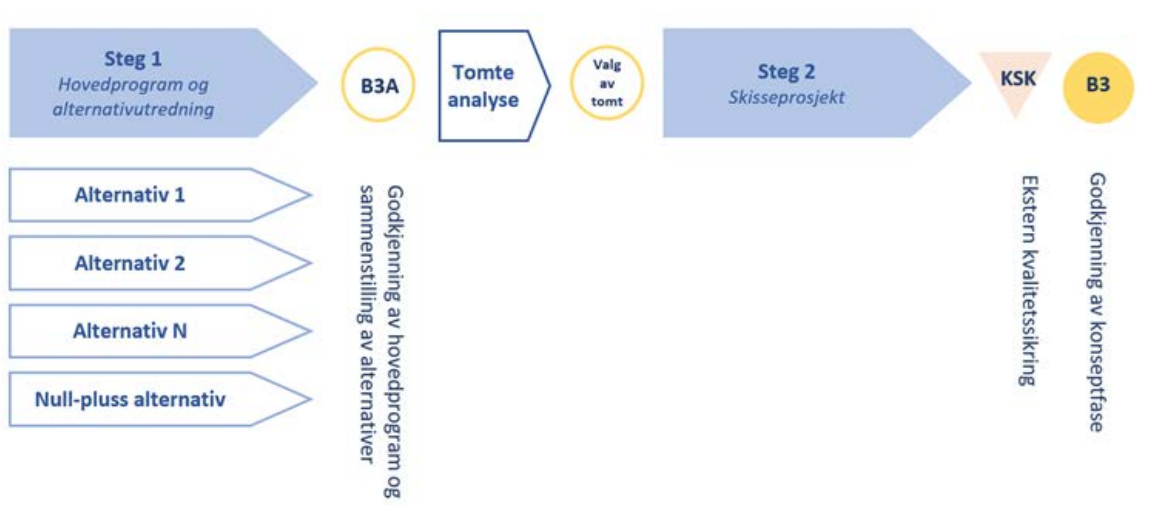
Steg 1
Hovedprogram og alternativutredning

B3A

Tomte analyse

Valg av tomt

Steg 2
Skisseprosjekt

KSK

B3

Alternativ 1

Alternativ 2

Alternativ N

Null-pluss alternativ

Godkjenning av hovedprogram og sammenstilling av alternativer

Ekstern kvalitetssikring

Godkjenning av konseptfase